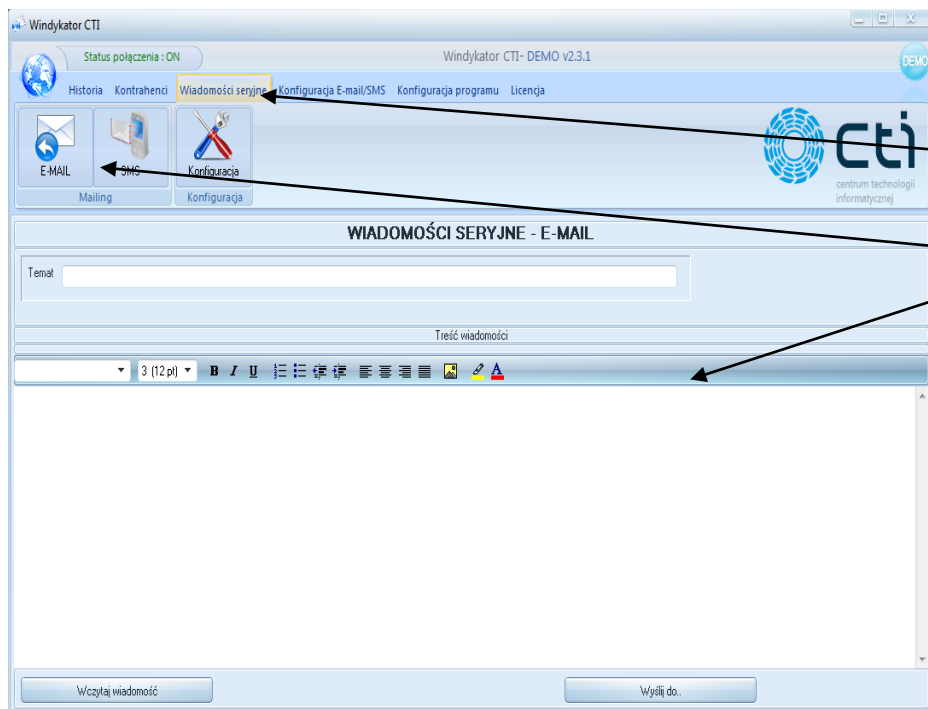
Windykator CTI

Status połączenia : ON

Windykator CTI- DEMO v2.3.1

DEMO

Historia Kontrahenci Wiadomości seryjne Konfiguracja E-mail/SMS Konfiguracja programu Licencja

E-MAIL SMS Konfiguracja

Mailing Konfiguracja

cti
centrum technologii informatycznej

WIADOMOŚCI SERYJNE - E-MAIL

Temat

Treść wiadomości

3 (12 pt)

B I U

Wczytaj wiadomość

Wyślij do..